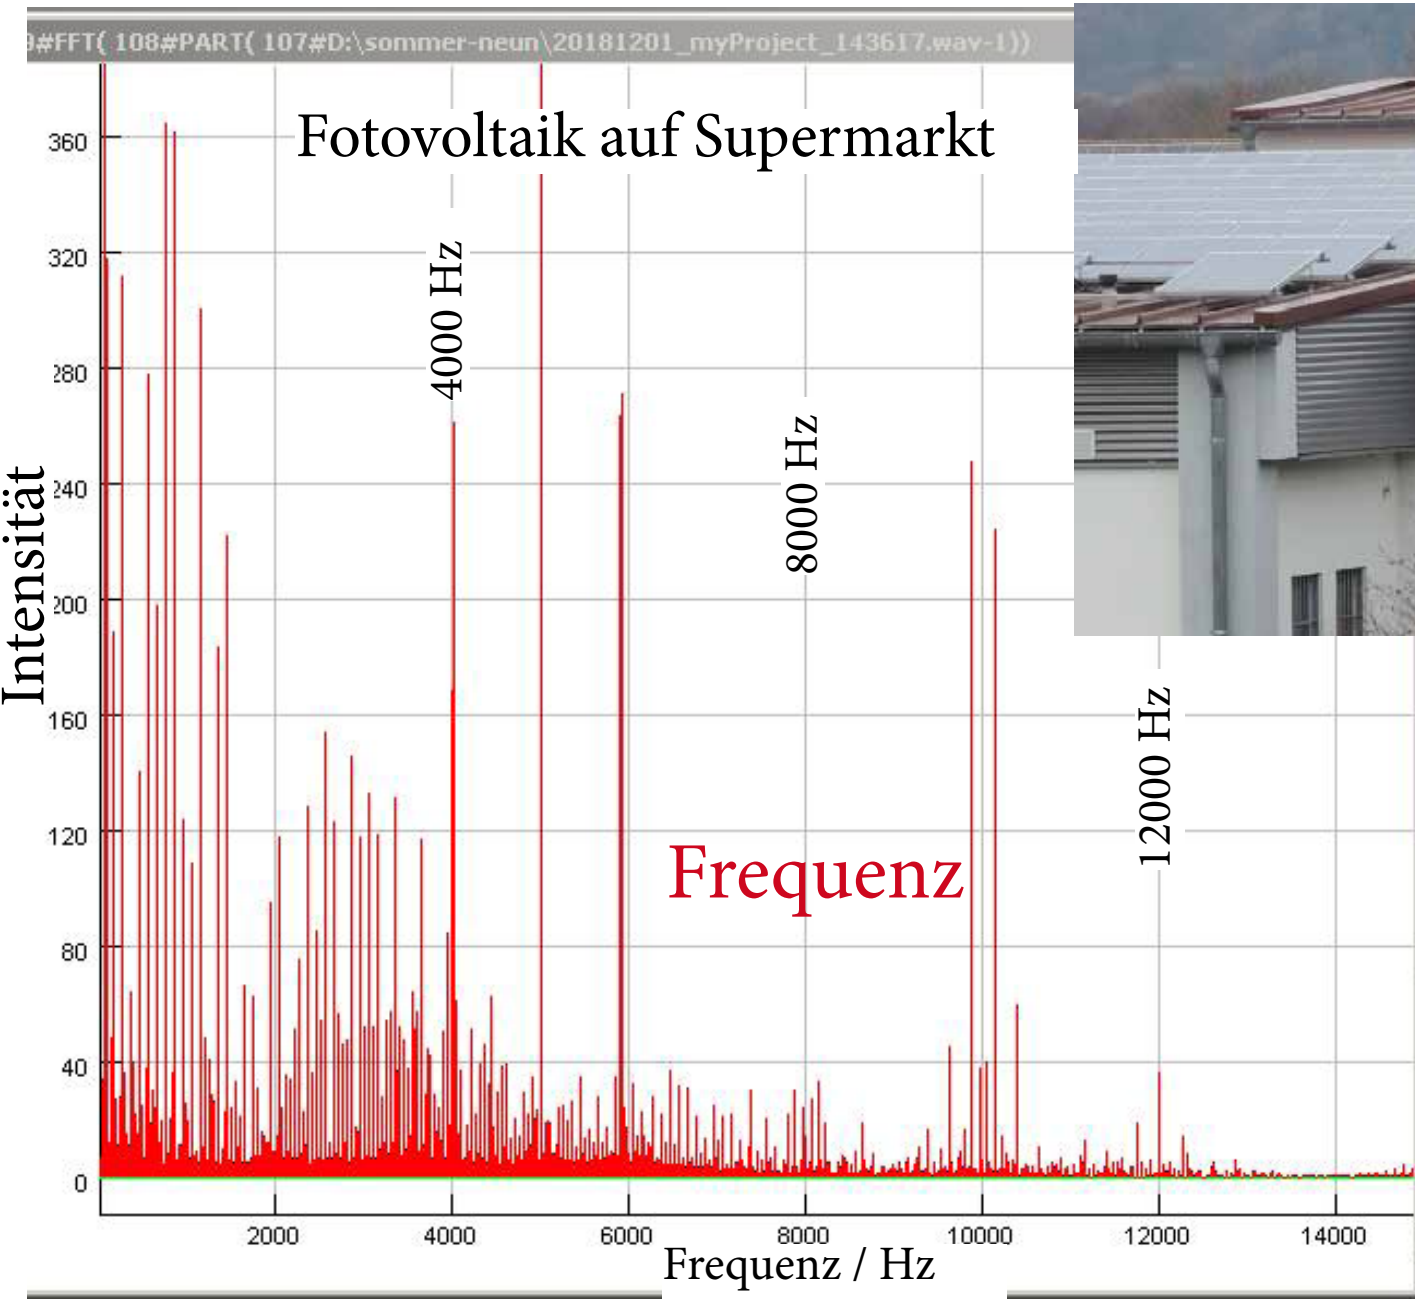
9#FFT( 108#PART( 107#D:\sommer-neun\20181201_myProject_143617.wav-1))

Fotovoltaik auf Supermarkt

Intensität

360
320
280
240
200
160
120
80
40
0

4000 Hz

8000 Hz

12000 Hz

Frequenz

2000
4000
6000
8000
10000
12000
14000

Frequenz / Hz